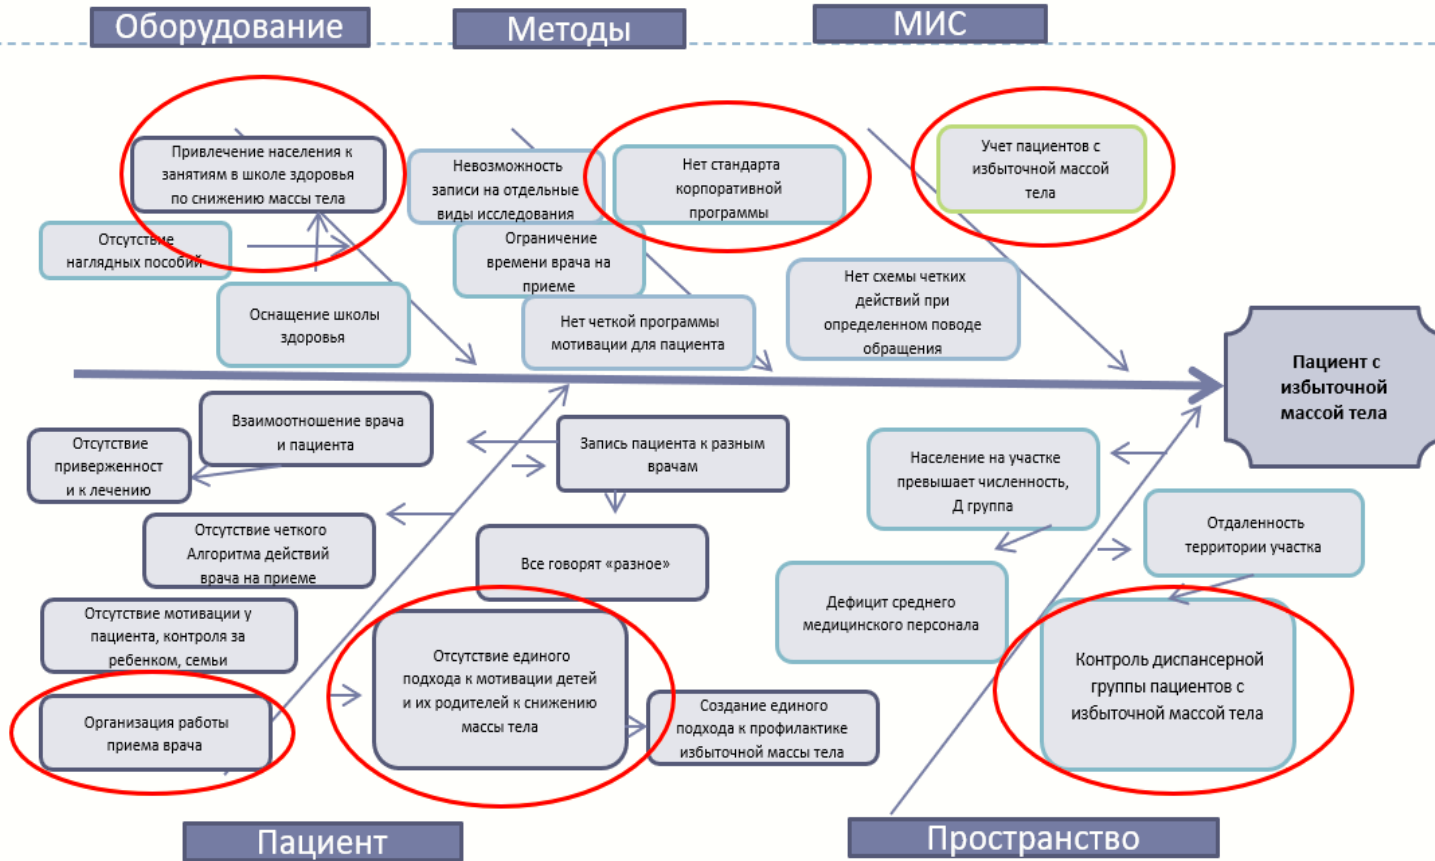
Оборудование

Методы

МИС

Привлечение населения к занятиям в школе здоровья по снижению массы тела

Отсутствие наглядных пособий

Оснащение школы здоровья

Невозможность записи на отдельные виды исследования

Нет стандарта корпоративной программы

Ограничение времени врача на приеме

Нет четкой программы мотивации для пациента

Учет пациентов с избыточной массой тела

Нет схемы четких действий при определенном поводе обращения

Пациент с избыточной массой тела

Взаимоотношение врача и пациента

Отсутствие приверженност и к лечению

Запись пациента к разным врачам

Население на участке превышает численность, Д группа

Отдаленность территории участка

Отсутствие четкого Алгоритма действий врача на приеме

Все говорят «разное»

Дефицит среднего медицинского персонала

Отсутствие мотивации у пациента, контроля за ребенком, семьи

Отсутствие единого подхода к мотивации детей и их родителей к снижению массы тела

Контроль диспансерной группы пациентов с избыточной массой тела

Организация работы приема врача

Создание единого подхода к профилактике избыточной массы тела

Пациент

Пространство